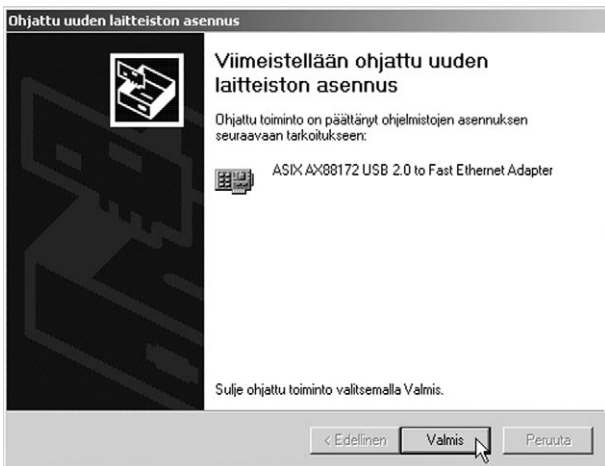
Ohjattu uuden laitteiston asennus

Viimeistellään ohjattu uuden laitteiston asennus

Ohjattu toiminto on päättänyt ohjelmistojen asennuksen seuraavaan tarkoitukseen:

ASIX AX88172 USB 2.0 to Fast Ethernet Adapter

Sulje ohjattu toiminto valitsemalla Valmis.

< Edellinen | Valmis | Peruuta